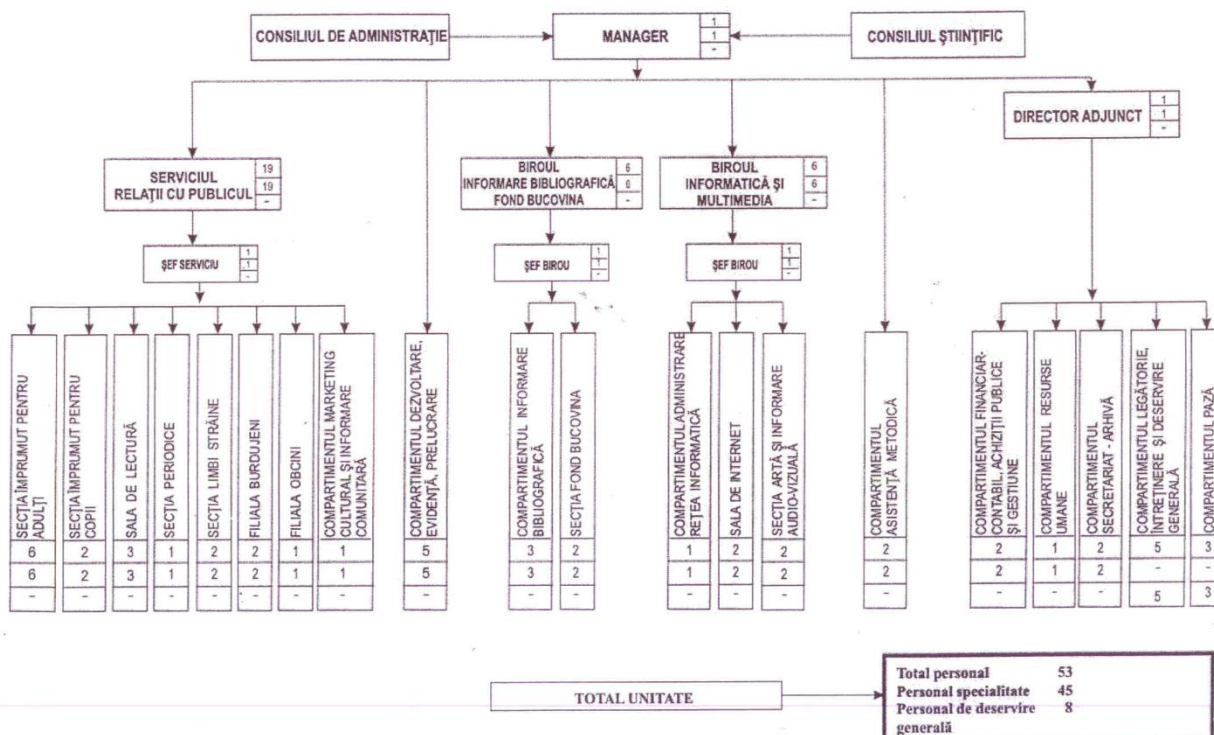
CONSILIUL DE ADMINISTRAȚIE

MANAGER
1
1
-

CONSILIUL ȘTIINȚIFIC

DIRECTOR ADJUNCT
1
1
-

SERVICIUL RELAȚII CU PUBLICUL
19
19
-

BIROUL INFORMARE BIBLIOGRAFICĂ FOND BUCOVINA
6
6
-

BIROUL INFORMATICĂ ȘI MULTIMEDIA
6
6
-

ȘEF SERVICIU
1
1
-

ȘEF BIROU
1
1
-

ȘEF BIROU
1
1
-

| SECȚIA ÎMPRUMUT PENTRU ADULȚI | SECȚIA ÎMPRUMUT PENTRU COPII | SALA DE LECTURĂ | SECȚIA PERIODICE | SECȚIA LIMBI STRĂINE | FILIALA BURDUJENI | FILIALA OBCINI | COMPARTIMENTUL MARKETING CULTURAL ȘI INFORMARE COMUNITARĂ |
|---|---|---|---|---|---|---|---|
| 6 | 2 | 3 | 1 | 2 | 2 | 1 | 1 |
| 6 | 2 | 3 | 1 | 2 | 2 | 1 | 1 |
| - | - | - | - | - | - | - | - |

| COMPARTIMENTUL DEZVOLTARE, EVIDENȚĂ, PRELUCRARE |
|---|
| 5 |
| 5 |
| - |

| COMPARTIMENTUL INFORMARE BIBLIOGRAFICĂ | SECȚIA FOND BUCOVINA |
|---|---|
| 3 | 2 |
| 3 | 2 |
| - | - |

| COMPARTIMENTUL ADMINISTRARE REȚEA INFORMATICĂ | SALA DE INTERNET | SECȚIA ARTĂ ȘI INFORMARE AUDIO-VIZUALĂ |
|---|---|---|
| 1 | 2 | 2 |
| 1 | 2 | 2 |
| - | - | - |

| COMPARTIMENTUL ASISTENȚĂ METODICĂ |
|---|
| 2 |
| 2 |
| - |

| COMPARTIMENTUL FINANCIAR-CONTABIL, ACHIZIȚII PUBLICE ȘI GESTIUNE | COMPARTIMENTUL RESURSE UMANE | COMPARTIMENTUL SECRETARIAT - ARHIVĂ | COMPARTIMENTUL LEGĂTORIE, ÎNTREȚINERE ȘI DESERVIRE GENERALĂ | COMPARTIMENTUL PAZĂ |
|---|---|---|---|---|
| 2 | 1 | 2 | 5 | 3 |
| 2 | 1 | 2 | - | - |
| - | - | - | 5 | 3 |

TOTAL UNITATE

Total personal 53
Personal specialitate 45
Personal de deservire generală 8